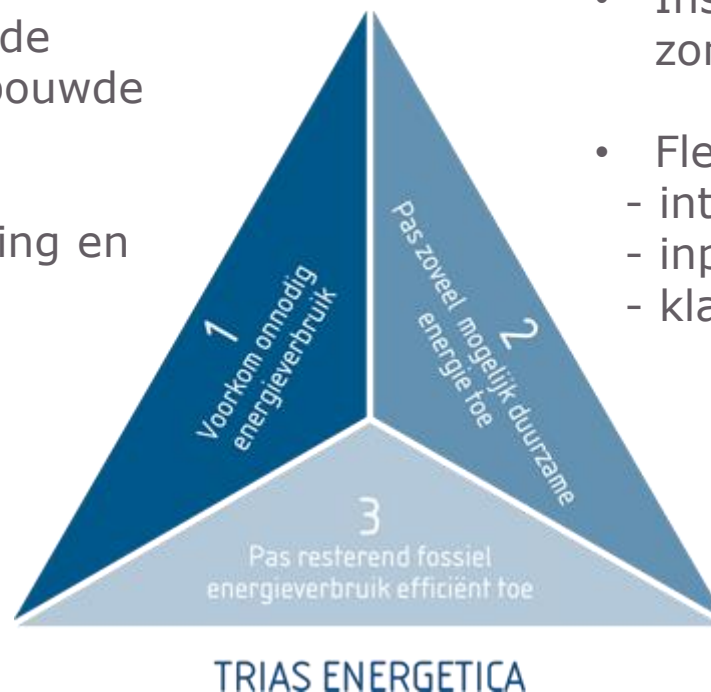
de
bouwde

ing en

1
Voorkom onnodig energieverbruik

2
Pas zoveel mogelijk duurzame energie toe

3
Pas resterend fossiel energieverbruik efficiënt toe

TRIAS ENERGETICA

• Ins
zon

• Fle
- int
- inp
- kla